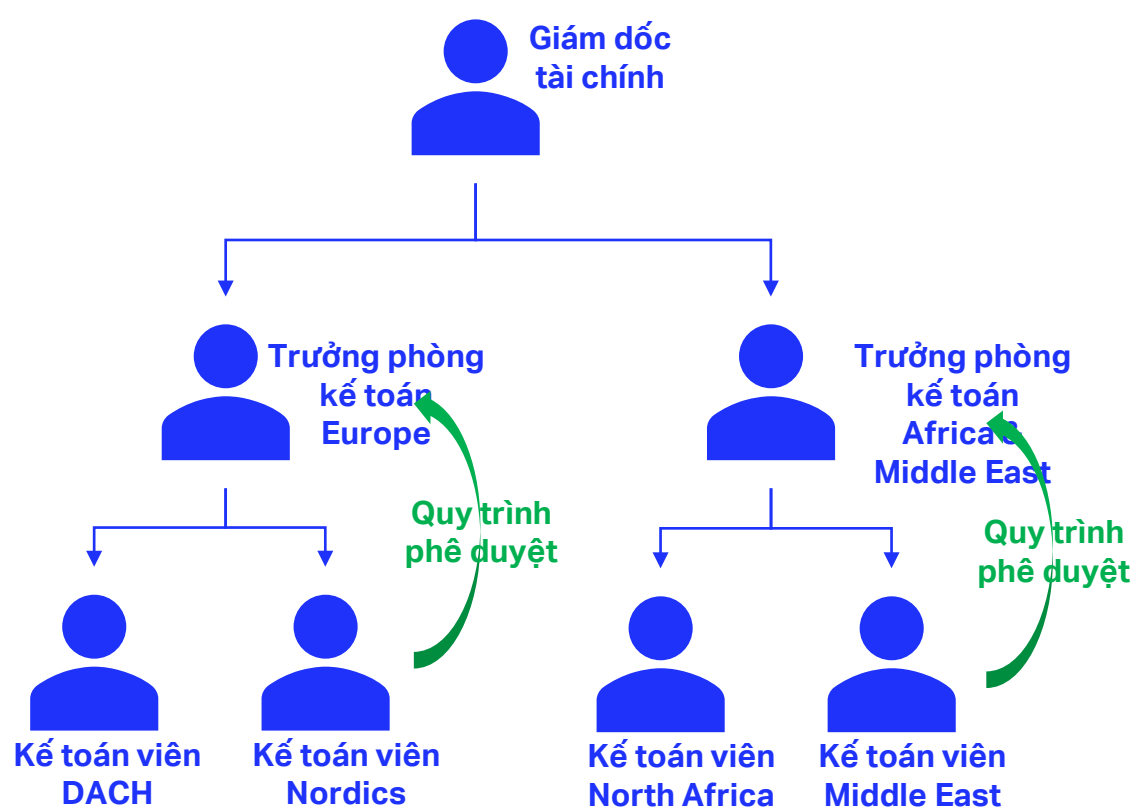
Giám đốc tài chính

Trưởng phòng kế toán Europe

Trưởng phòng kế toán Africa & Middle East

Quy trình phê duyệt

Quy trình phê duyệt

Kế toán viên DACH

Kế toán viên Nordics

Kế toán viên North Africa

Kế toán viên Middle East